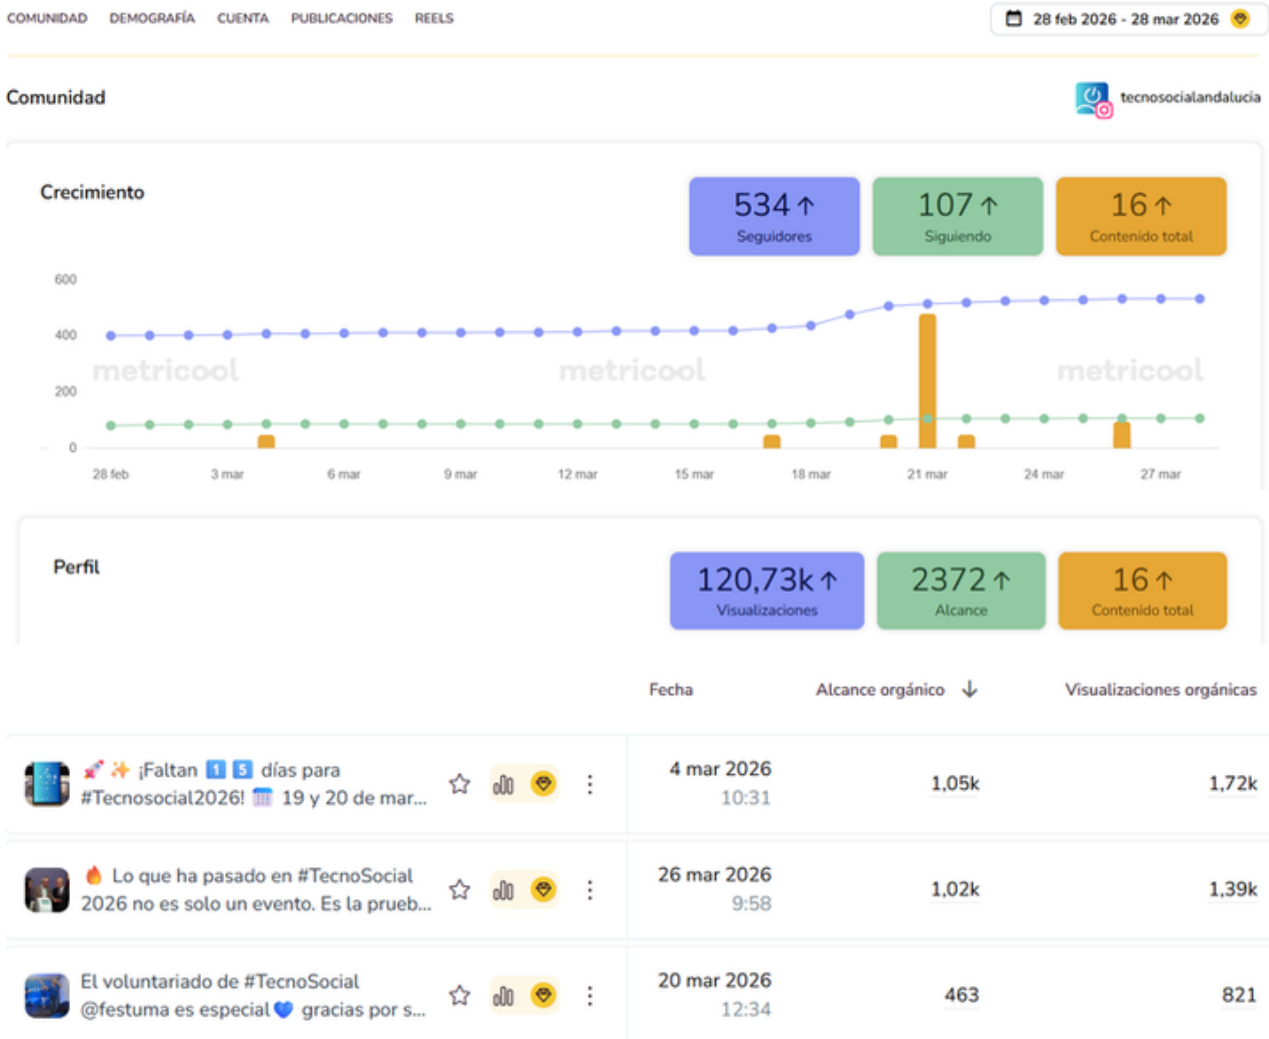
COMUNIDAD DEMOGRAFÍA CUENTA PUBLICACIONES REELS

28 feb 2026 - 28 mar 2026

Comunidad

tecnosocialandalucia

Crecimiento

534 ↑ Seguidores

107 ↑ Siguiendo

16 ↑ Contenido total

600
400
200
0

metricool metricool metricool

28 feb 3 mar 6 mar 9 mar 12 mar 15 mar 18 mar 21 mar 24 mar 27 mar

Perfil

120,73k ↑ Visualizaciones

2372 ↑ Alcance

16 ↑ Contenido total

| | Fecha | Alcance orgánico ↓ | Visualizaciones orgánicas |
|---|---|---|---|
| 🚀✨ ¡Faltan 1️⃣ 5️⃣ días para #Tecnosocial2026! 📅 19 y 20 de mar... | 4 mar 2026 10:31 | 1,05k | 1,72k |
| 🔥 Lo que ha pasado en #TecnoSocial 2026 no es solo un evento. Es la prueb... | 26 mar 2026 9:58 | 1,02k | 1,39k |
| El voluntariado de #TecnoSocial @festuma es especial 💙 gracias por s... | 20 mar 2026 12:34 | 463 | 821 |